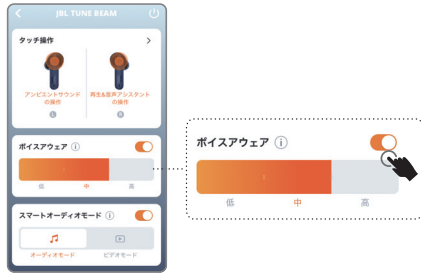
JBL TUNE BEAM

タッチ操作

アンビエントサウンドの操作

L

再生&音声アシスタントの操作

R

ボイスアウェア

低

中

高

スマートオーディオモード

オーディオモード

ビデオモード

ボイスアウェア

低

中

高